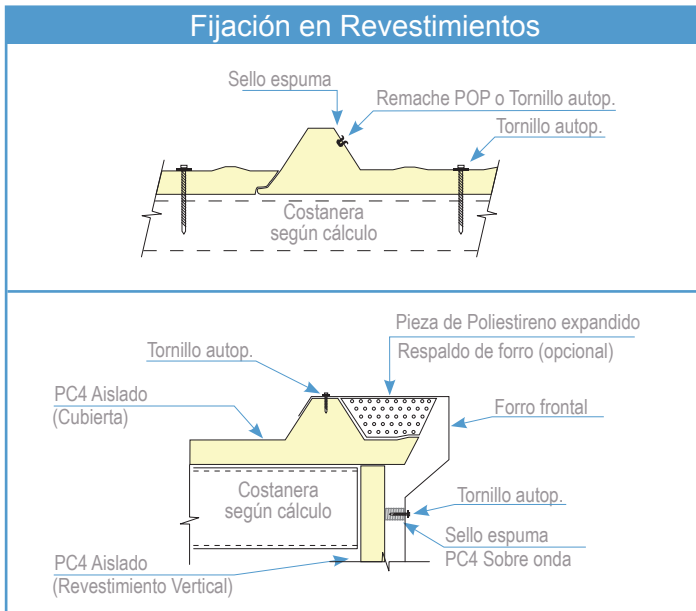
Fijación en Revestimientos

Sello espuma
Remache POP o Tornillo autop.
Tornillo autop.
Costanera
según cálculo

Pieza de Poliestireno expandido
Respaldo de forro (opcional)
Tornillo autop.
PC4 Aislado
(Cubierta)
Forro frontal
Costanera
según cálculo
Tornillo autop.
Sello espuma
PC4 Sobre onda
PC4 Aislado
(Revestimiento Vertical)